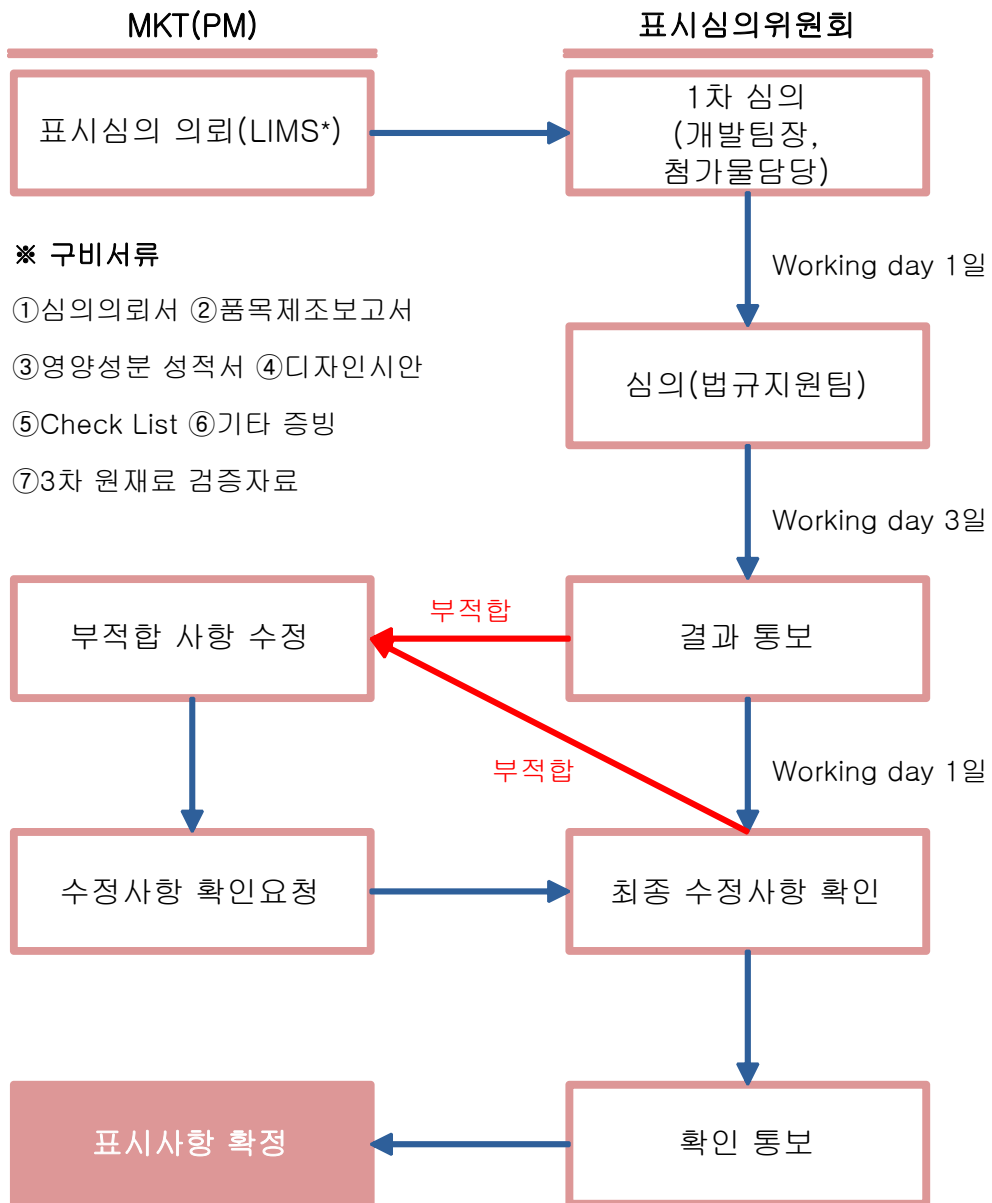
MKT(PM)

표시심의위원회

표시심의 의뢰(LIMS*)

1차 심의
(개발팀장,
첨가물담당)

※ 구비서류

①심의의뢰서 ②품목제조보고서

③영양성분 성적서 ④디자인시안

⑤Check List ⑥기타 증빙

⑦3차 원재료 검증자료

Working day 1일

심의(법규지원팀)

Working day 3일

부적합 사항 수정

부적합

결과 통보

부적합

Working day 1일

수정사항 확인요청

최종 수정사항 확인

표시사항 확정

확인 통보